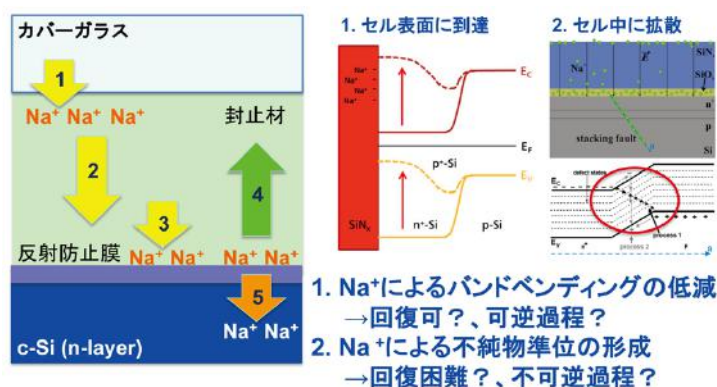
カバーガラス

1

$Na^+$ $Na^+$ $Na^+$

封止材

2

4

3

反射防止膜 $Na^+$ $Na^+$ $Na^+$ $Na^+$

5

$Na^+$ $Na^+$

c-Si (n-layer)

1. セル表面に到達

$Na^+$
$Na^+$
$Na^+$
$Na^+$

$E_C$

$E_F$

$p^+$-Si

$E_V$

$SiN_x$

$n^+$-Si

p-Si

2. セル中に拡散

Na

$SiN_x$

$SiO_x$

$n^+$

p

Si

stacking fault

defect states

$E_C$

$E_V$

process 2

process 1

1. $Na^+$によるバンドベンディングの低減
→回復可？、可逆過程？

2. $Na^+$による不純物準位の形成
→回復困難？、不可逆過程？